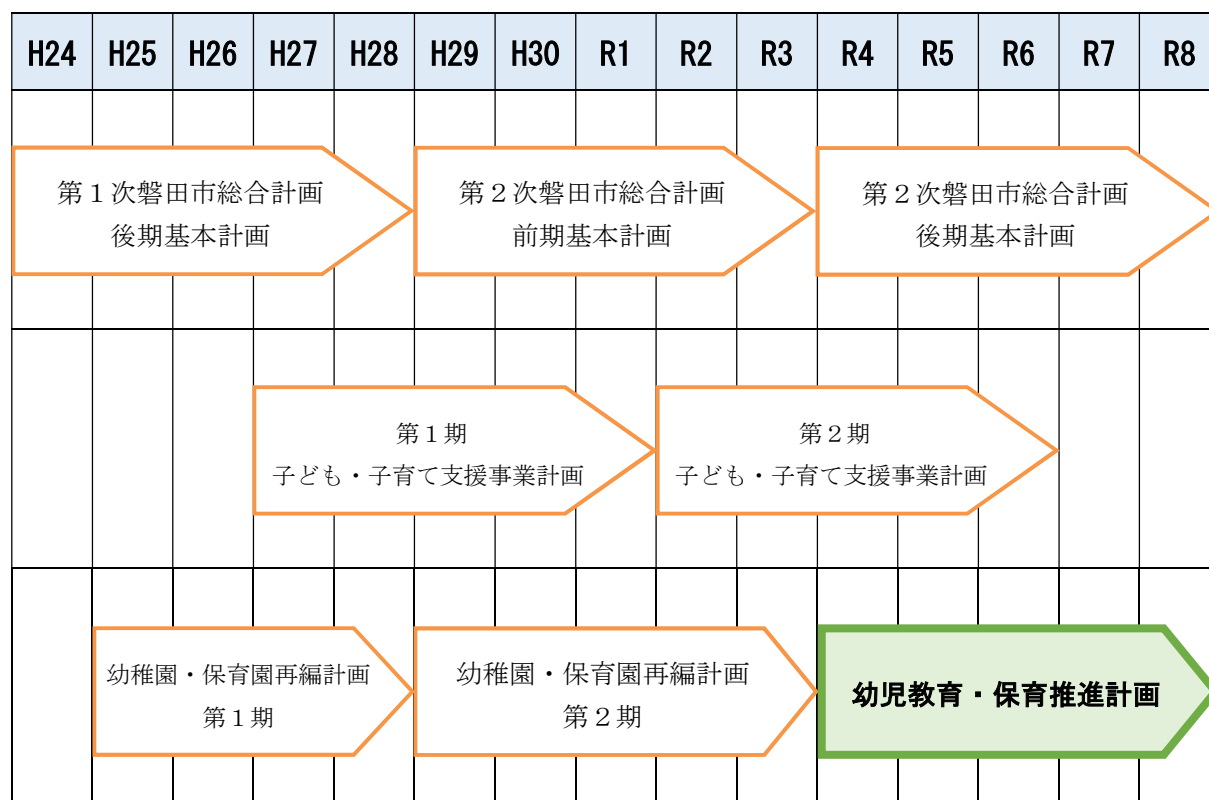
| H24 | H25 | H26 | H27 | H28 | H29 | H30 | R1 | R2 | R3 | R4 | R5 | R6 | R7 | R8 |
|---|---|---|---|---|---|---|---|---|---|---|---|---|---|---|

第１次磐田市総合計画
後期基本計画

第２次磐田市総合計画
前期基本計画

第２次磐田市総合計画
後期基本計画

第１期
子ども・子育て支援事業計画

第２期
子ども・子育て支援事業計画

幼稚園・保育園再編計画
第１期

幼稚園・保育園再編計画
第２期

幼児教育・保育推進計画